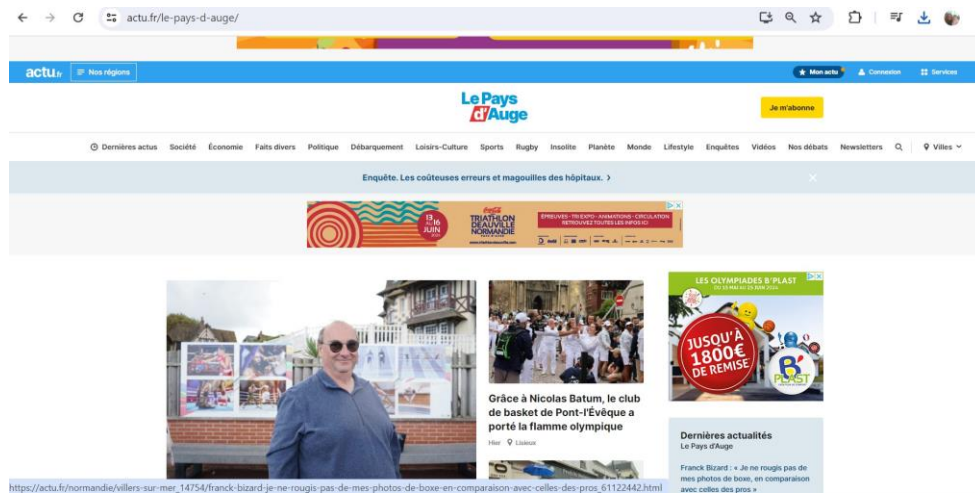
actu.fr/le-pays-d-auge/

actu.fr Nos régions

Mon actu Connexion Services

Le Pays d'Auge

Je m'abonne

Dernières actus Société Économie Faits divers Politique Débarquement Loisirs-Culture Sports Rugby Insolite Planète Monde Lifestyle Enquêtes Vidéos Nos débats Newsletters Villes

Enquête. Les coûteuses erreurs et magouilles des hôpitaux. ›

13 au 16 JUIN TRIATHLON DEAUVILLE NORMANDIE

ÉPREUVES - TRI EXPO - ANIMATIONS - CIRCULATION RETROUVEZ TOUTES LES INFOS ICI

Grâce à Nicolas Batum, le club de basket de Pont-l'Évêque a porté la flamme olympique

Hier Lisieux

LES OLYMPIADES B'PLAST

JUSQU'À 1800€ DE REMISE

B'PLAST

Dernières actualités
Le Pays d'Auge

Franck Bizard : « Je ne rougis pas de mes photos de boxe, en comparaison avec celles des pros »

https://actu.fr/normandie/villers-sur-mer_14754/franck-bizard-je-ne-rougis-pas-de-mes-photos-de-boxe-en-comparaison-avec-celles-des-pros_61122442.html